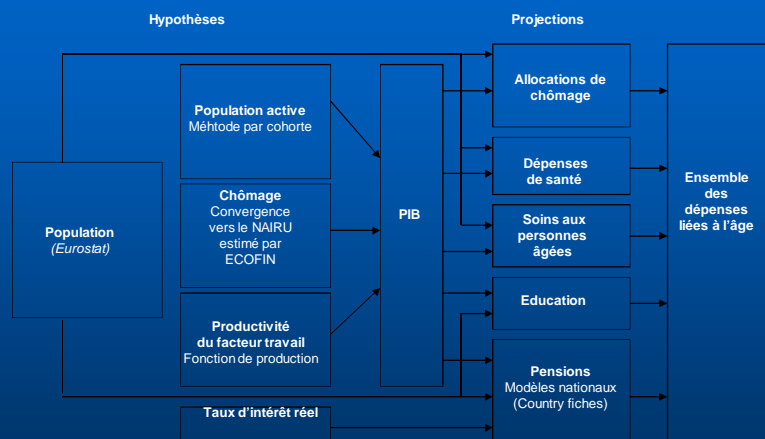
Hypothèses

Projections

Population
(Eurostat)

Population active
Méhtode par cohorte

Chômage
Convergence vers le NAIRU estimé par ECOFIN

Productivité du facteur travail
Fonction de production

Taux d'intérêt réel

PIB

Allocations de chômage

Dépenses de santé

Soins aux personnes âgées

Education

Pensions
Modèles nationaux
(Country fiches)

Ensemble des dépenses liées à l'âge